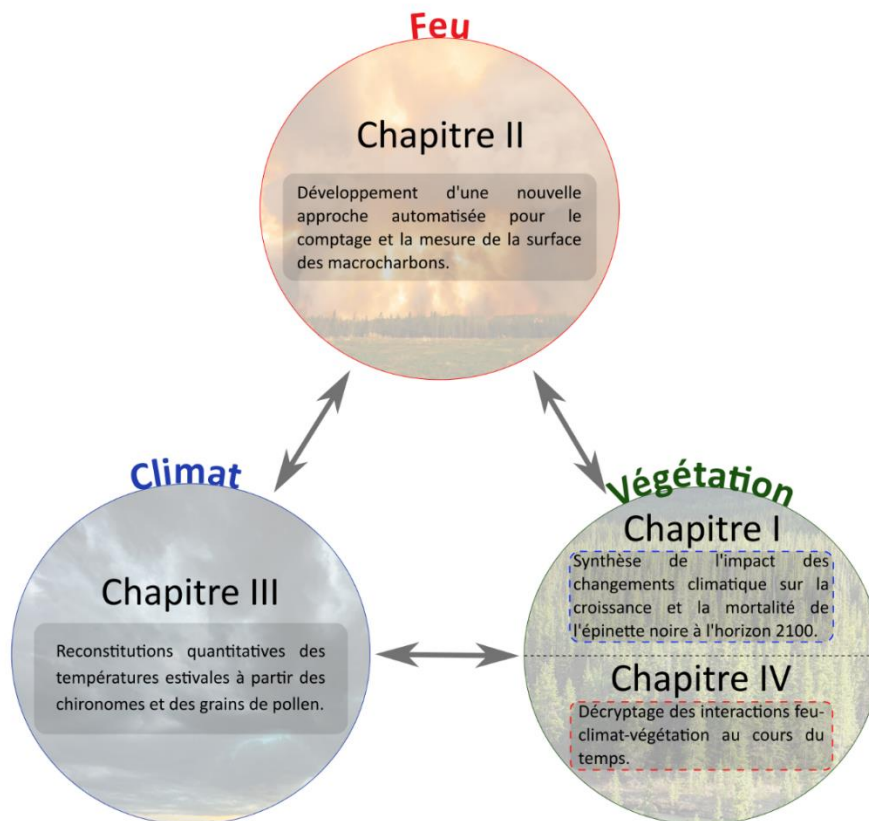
Feu

Chapitre II

Développement d'une nouvelle approche automatisée pour le comptage et la mesure de la surface des macrocharbons.

Climat

Chapitre III

Reconstitutions quantitatives des températures estivales à partir des chironomes et des grains de pollen.

Végétation

Chapitre I

Synthèse de l'impact des changements climatique sur la croissance et la mortalité de l'épinette noire à l'horizon 2100.

Chapitre IV

Décryptage des interactions feu-climat-végétation au cours du temps.